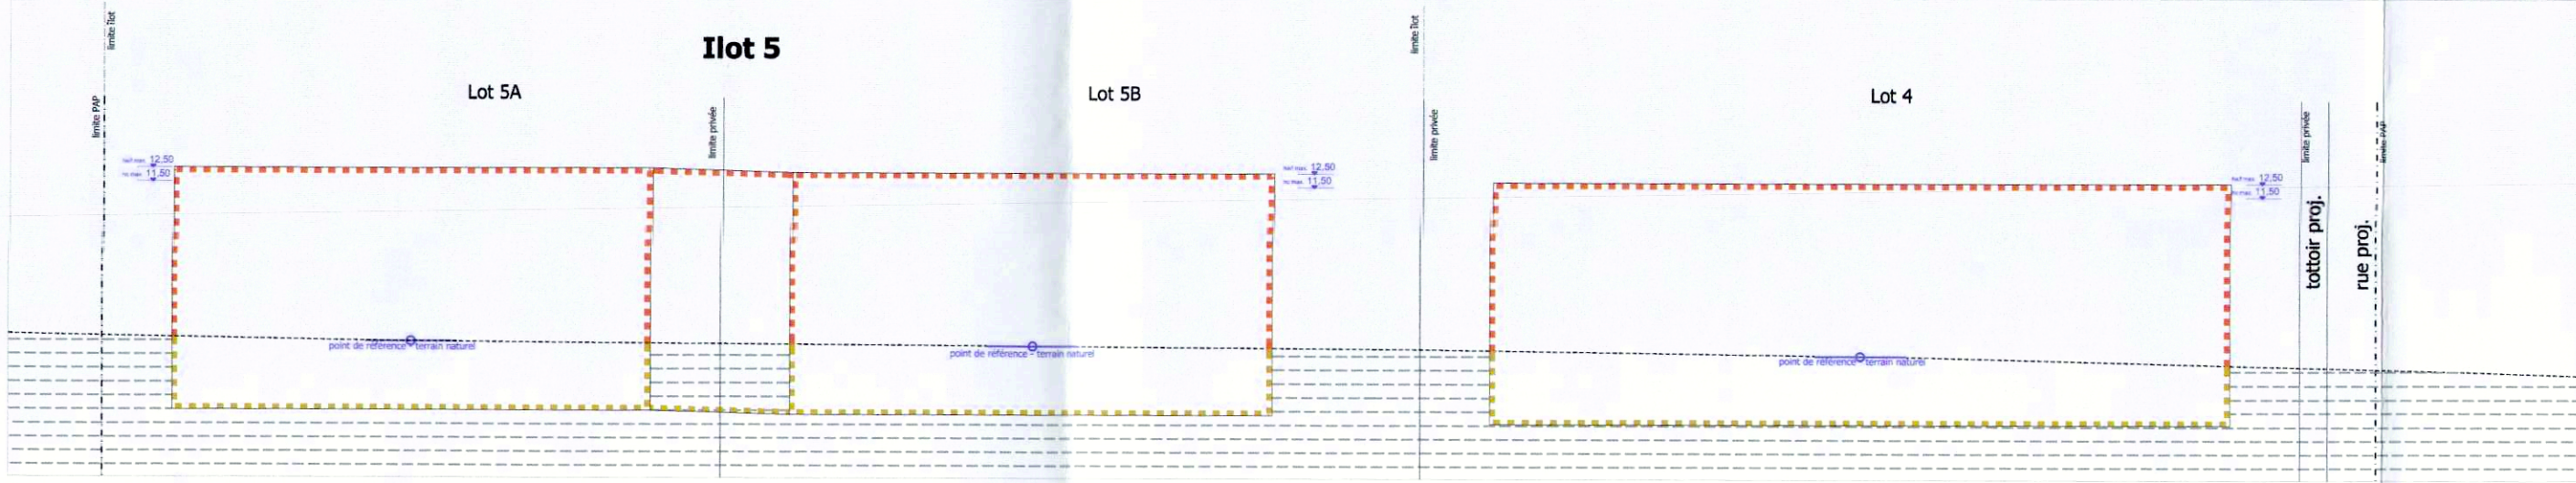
limite îlot

Ilot 5

limite îlot

Lot 5A

Lot 5B

Lot 4

limite PAP

limite privée

limite privée

limite privée

limite PAP

haf max 12,50
hc max 11,50

haf max 12,50
hc max 11,50

haf max 12,50
hc max 11,50

tottoir proj.

rue proj.

point de référence - terrain naturel

point de référence - terrain naturel

point de référence - terrain naturel